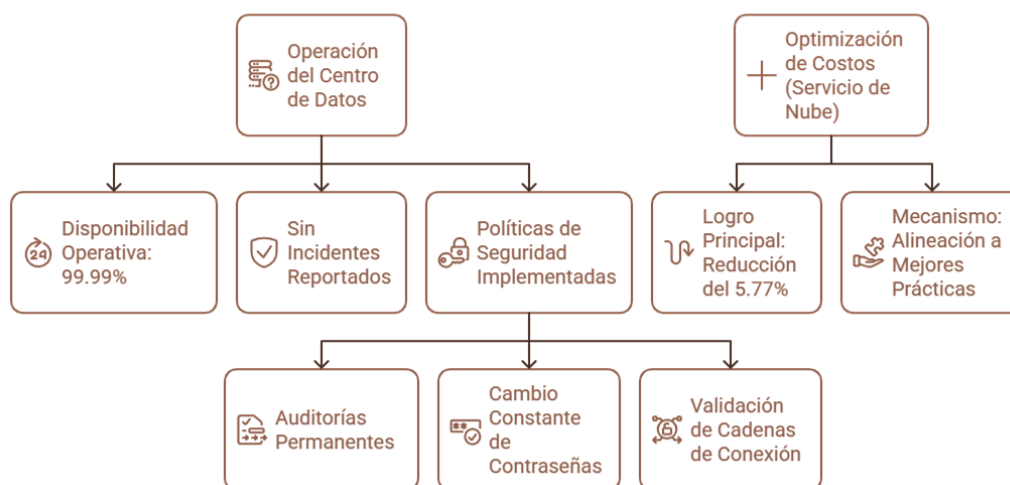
Operación del Centro de Datos

Optimización de Costos (Servicio de Nube)

Disponibilidad Operativa: 99.99%

Sin Incidentes Reportados

Políticas de Seguridad Implementadas

Logro Principal: Reducción del 5.77%

Mecanismo: Alineación a Mejores Prácticas

Auditorías Permanentes

Cambio Constante de Contraseñas

Validación de Cadenas de Conexión